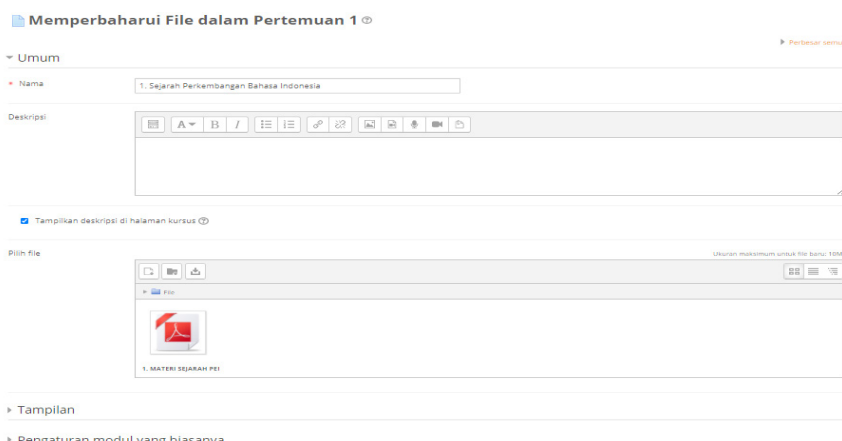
Memperbaharui File dalam Pertemuan 1

▸ Perbesar semu

▾ Umum

* Nama
1. Sejarah Perkembangan Bahasa Indonesia

Deskripsi

Tampilkan deskripsi di halaman kursus

Pilih file
Ukuran maksimum untuk file baru: 10M

▸ File

1. MATERI SEJARAH PEI

▸ Tampilan

▸ Pengaturan modul yang biasanya